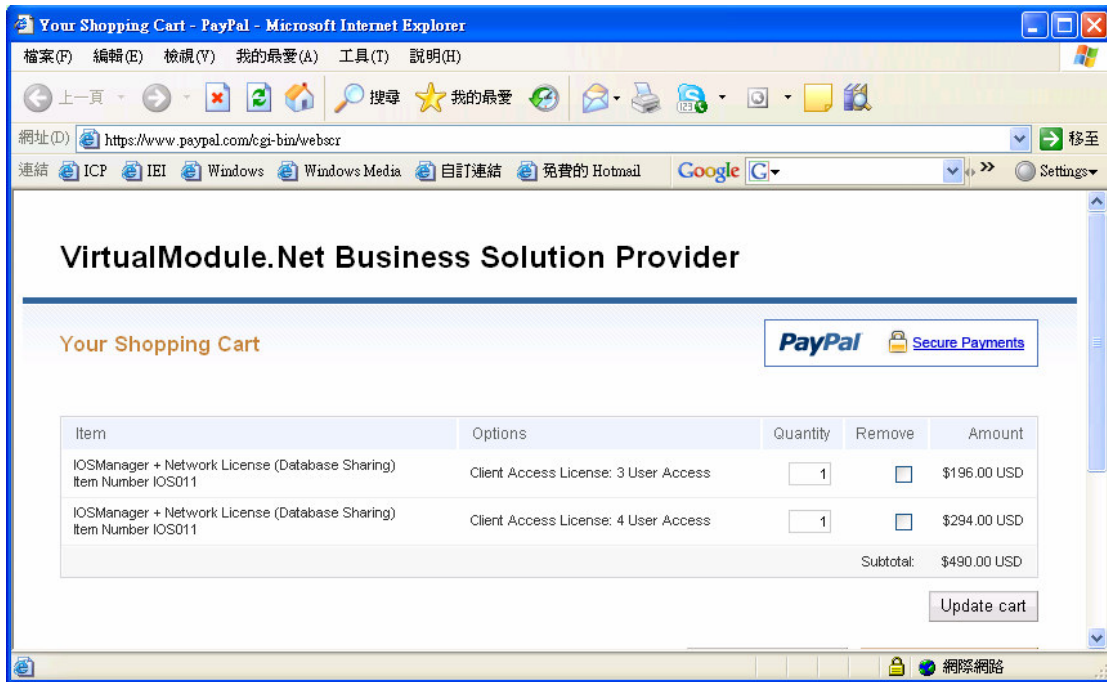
Your Shopping Cart - PayPal - Microsoft Internet Explorer

檔案(F) 編輯(E) 檢視(V) 我的最愛(A) 工具(T) 說明(H)

上一頁 搜尋 我的最愛

網址(D) https://www.paypal.com/cgi-bin/webscr 移至

連結 ICP IEI Windows Windows Media 自訂連結 免費的 Hotmail Google Settings

VirtualModule.Net Business Solution Provider

Your Shopping Cart

PayPal Secure Payments

| Item | Options | Quantity | Remove | Amount |
|---|---|---|---|---|
| IOSManager + Network License (Database Sharing) Item Number IOS011 | Client Access License: 3 User Access | 1 | | $196.00 USD |
| IOSManager + Network License (Database Sharing) Item Number IOS011 | Client Access License: 4 User Access | 1 | | $294.00 USD |
| | | | Subtotal: | $490.00 USD |

Update cart

網際網路